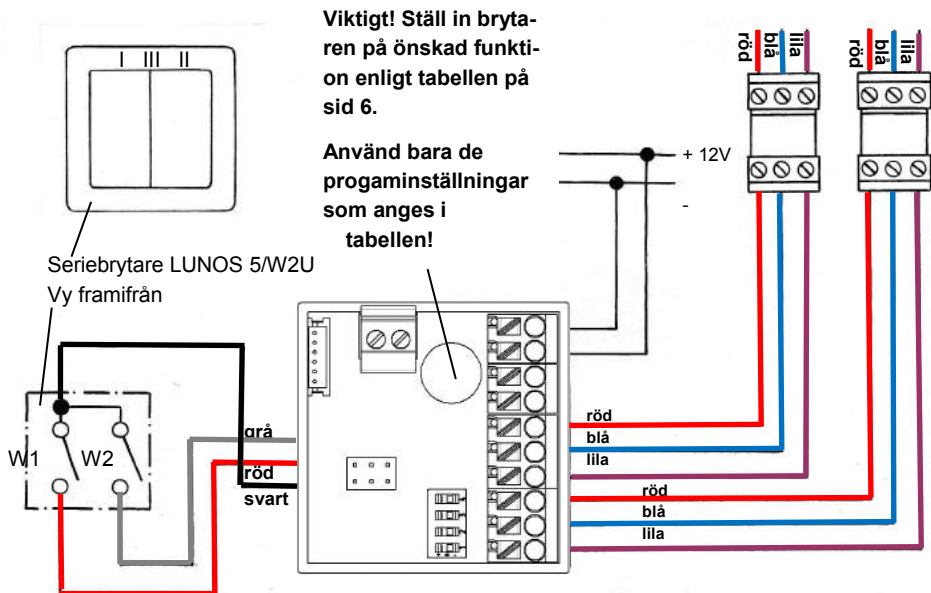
I III II

Viktigt! Ställ in brytaren på önskad funktion enligt tabellen på sid 6.

Använd bara de progaminställningar som anges i tabellen!

röd blå lila

röd blå lila

+ 12V

-

Seriebrytare LUNOS 5/W2U
Vy framifrån

W1 W2

grå
röd
svart

röd
blå
lila

röd
blå
lila